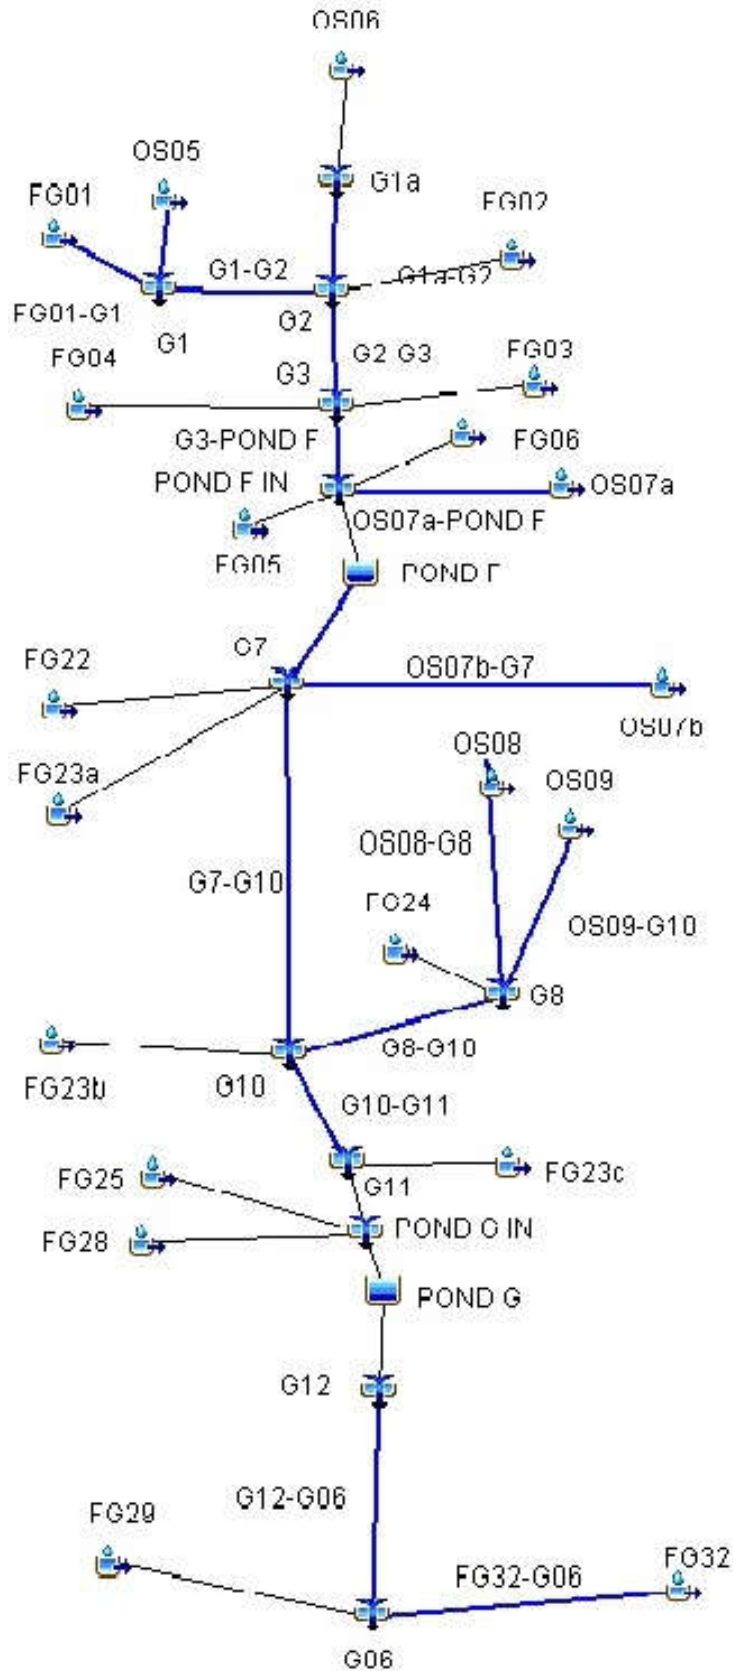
OS06

OS05

G1a

FG01

FG02

G1-G2

G1a-G2

FG01-G1

G2

G1

FG04

G2 G3

FG03

G3

G3-POND F

FG06

POND F IN

OS07a

OS07a-POND F

FG05

POND F

FG22

G7

OS07b-G7

OS07b

OS08

FG23a

OS09

OS08-G8

G7-G10

FG24

OS09-G10

G8

FG23b

G10

G8-G10

G10-G11

FG25

G11

FG23c

FG28

POND G IN

POND G

G12

G12-G06

FG29

FG32

FG32-G06

G06